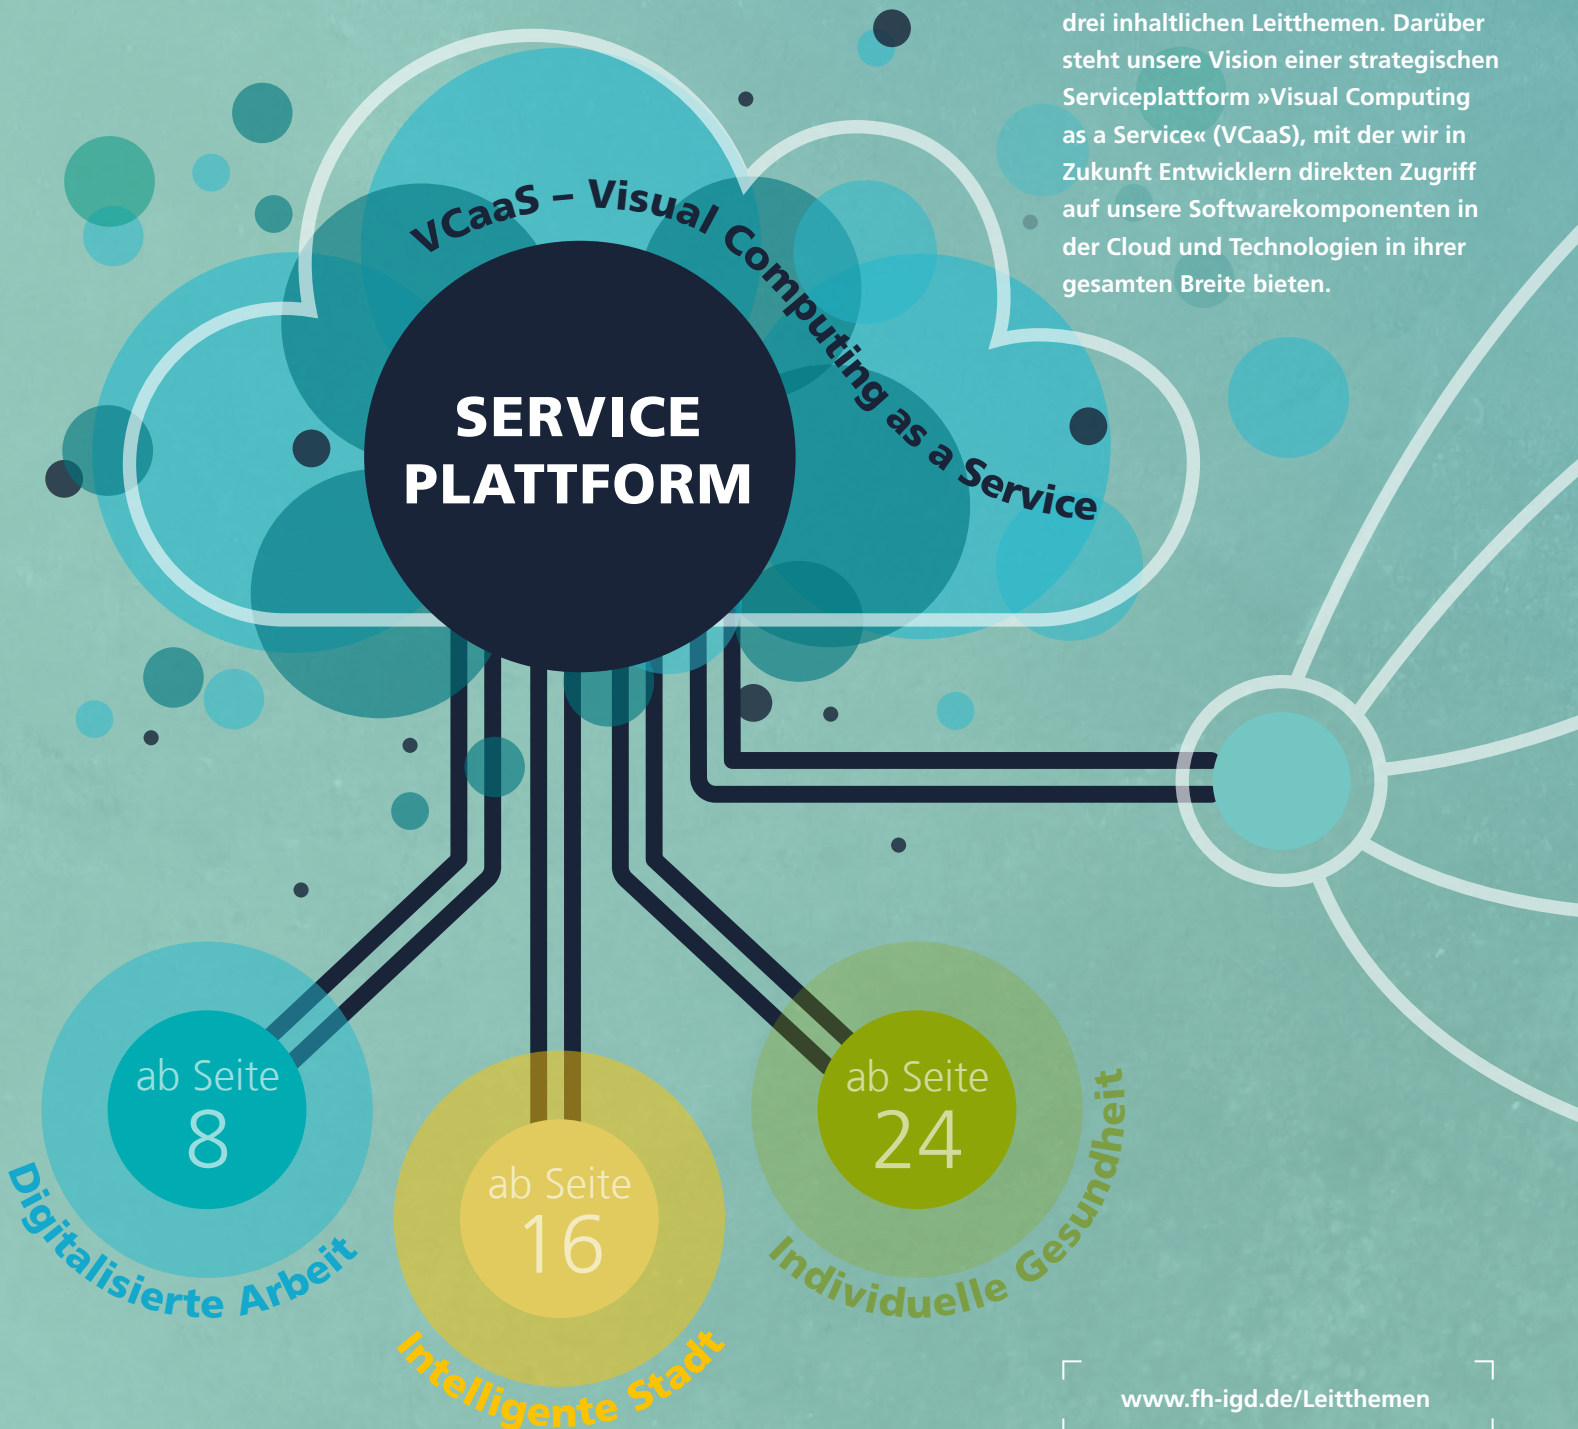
drei inhaltlichen Leitthemen. Darüber steht unsere Vision einer strategischen Serviceplattform »Visual Computing as a Service« (VCaaS), mit der wir in Zukunft Entwicklern direkten Zugriff auf unsere Softwarekomponenten in der Cloud und Technologien in ihrer gesamten Breite bieten.

VCaaS – Visual Computing as a Service

SERVICE PLATTFORM

ab Seite 8

Digitalisierte Arbeit

ab Seite 16

Intelligente Stadt

ab Seite 24

Individuelle Gesundheit

www.fh-igd.de/Leitthemen